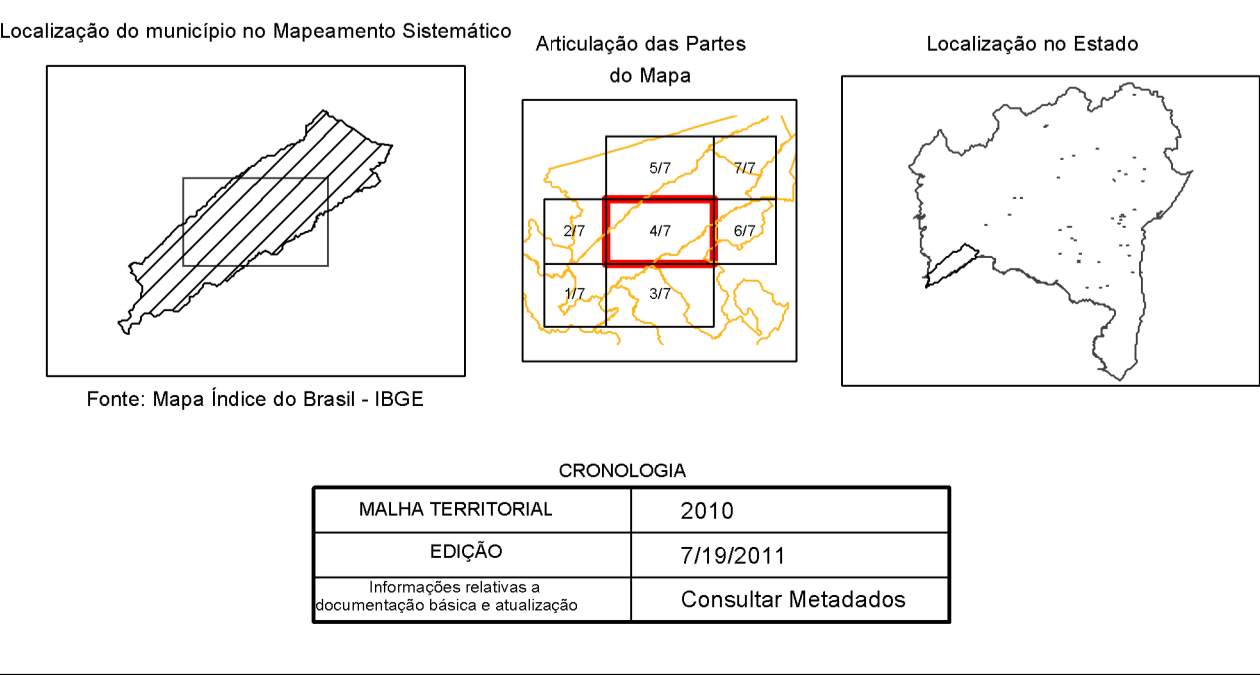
Localização do município no Mapeamento Sistemático

Fonte: Mapa Índice do Brasil - IBGE

Articulação das Partes do Mapa

5/7
7/7
2/7
4/7
6/7
1/7
3/7

Localização no Estado

CRONOLOGIA

| MALHA TERRITORIAL | 2010 |
|---|---|
| EDIÇÃO | 7/19/2011 |
| Informações relativas a documentação básica e atualização | Consultar Metadados |